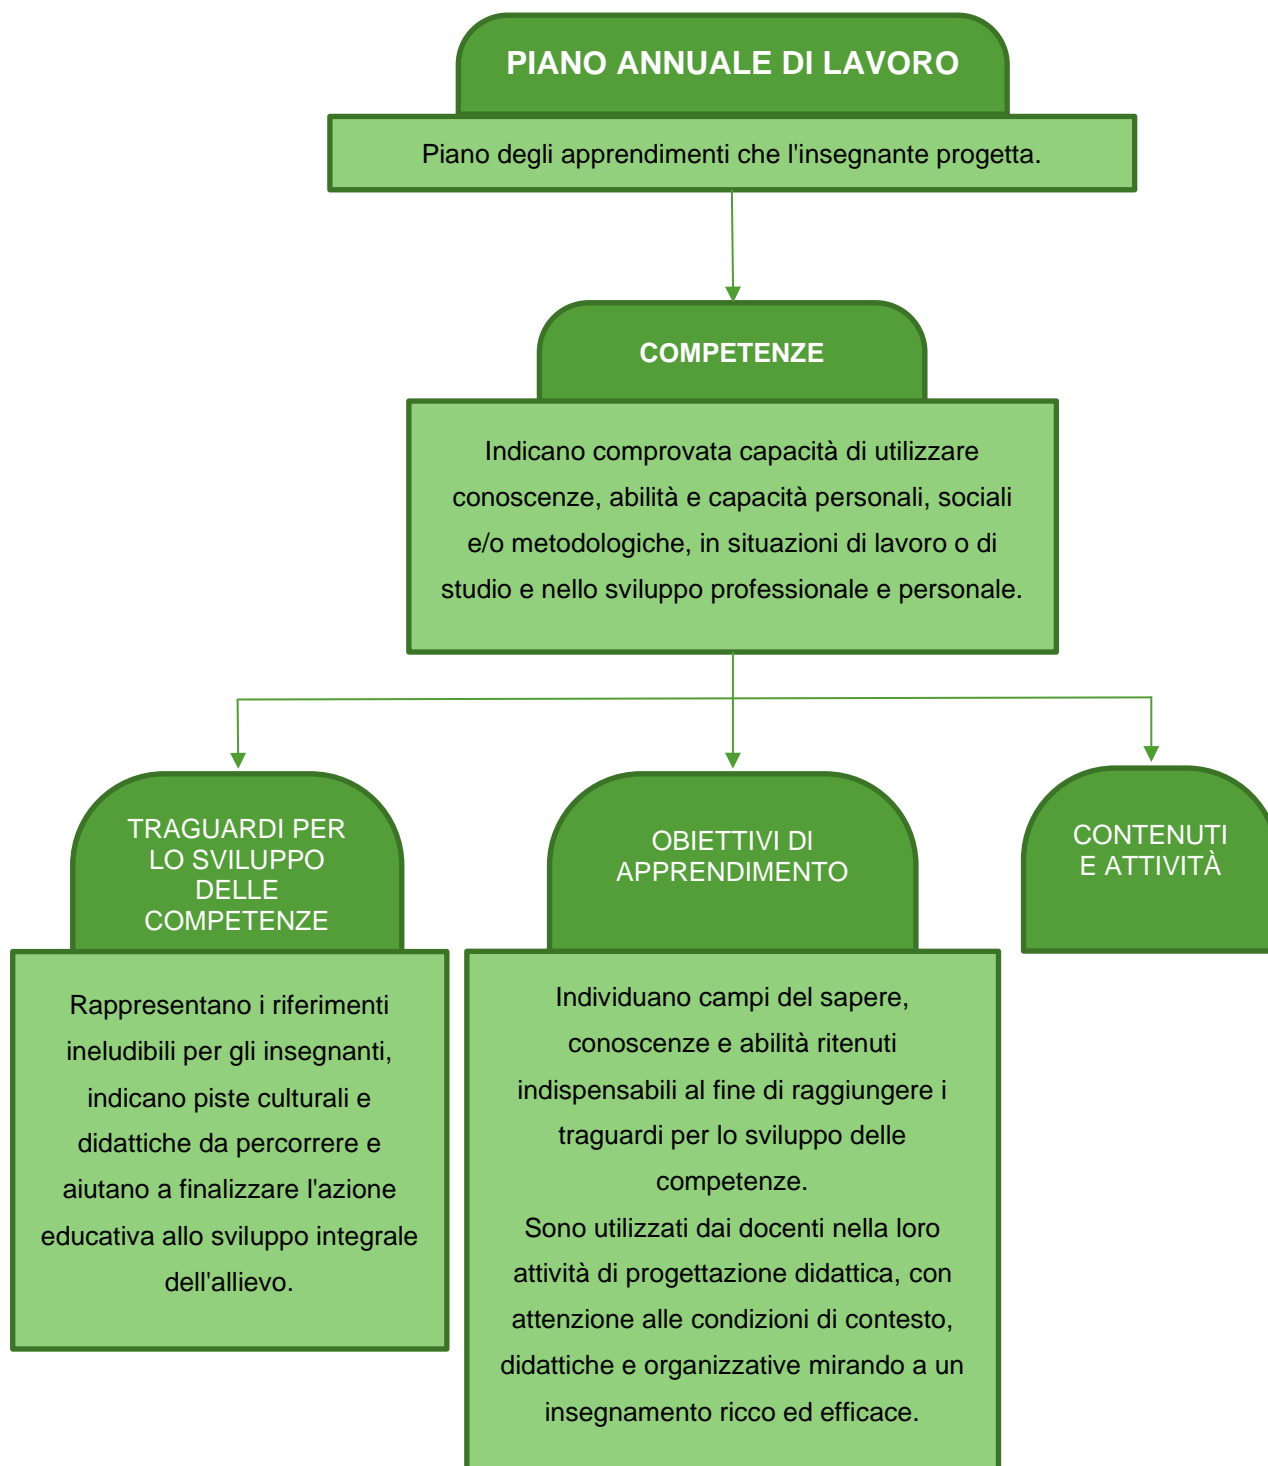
PIANO ANNUALE DI LAVORO

Piano degli apprendimenti che l'insegnante progetta.

COMPETENZE

Indicano comprovata capacità di utilizzare conoscenze, abilità e capacità personali, sociali e/o metodologiche, in situazioni di lavoro o di studio e nello sviluppo professionale e personale.

TRAGUARDI PER LO SVILUPPO DELLE COMPETENZE

Rappresentano i riferimenti ineludibili per gli insegnanti, indicano piste culturali e didattiche da percorrere e aiutano a finalizzare l'azione educativa allo sviluppo integrale dell'allievo.

OBIETTIVI DI APPRENDIMENTO

Individuano campi del sapere, conoscenze e abilità ritenuti indispensabili al fine di raggiungere i traguardi per lo sviluppo delle competenze.
Sono utilizzati dai docenti nella loro attività di progettazione didattica, con attenzione alle condizioni di contesto, didattiche e organizzative mirando a un insegnamento ricco ed efficace.

CONTENUTI E ATTIVITÀ